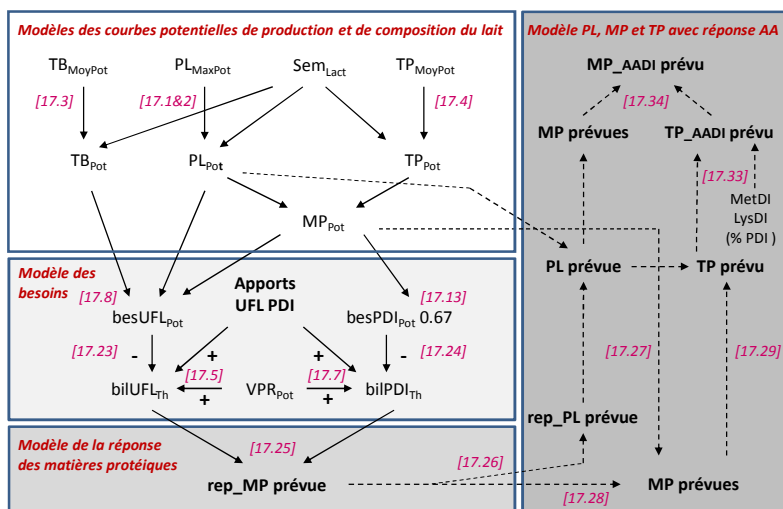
Modèles des courbes potentielles de production et de composition du lait

$TB_{MoyPot}$ $PL_{MaxPot}$ $Sem_{Lact}$ $TP_{MoyPot}$

[17.3] [17.1&2] [17.4]

$TB_{Pot}$ $PL_{Pot}$ $TP_{Pot}$

$MP_{Pot}$

Modèle des besoins

[17.8]

Apports UFL PDI

$besUFL_{Pot}$

[17.13]

$besPDI_{Pot}$ 0.67

[17.23] - + + - [17.24]

[17.5] [17.7]

$bilUFL_{Th}$ + $VPR_{Pot}$ + $bilPDI_{Th}$

Modèle de la réponse des matières protéiques

[17.25]

rep_MP prévue

Modèle PL, MP et TP avec réponse AA

MP_AADI prévu

[17.34]

MP prévues TP_AADI prévu

[17.33]

MetDI LysDI (% PDI )

PL prévue TP prévu

[17.27] [17.29]

rep_PL prévue

[17.26]

MP prévues

[17.28]